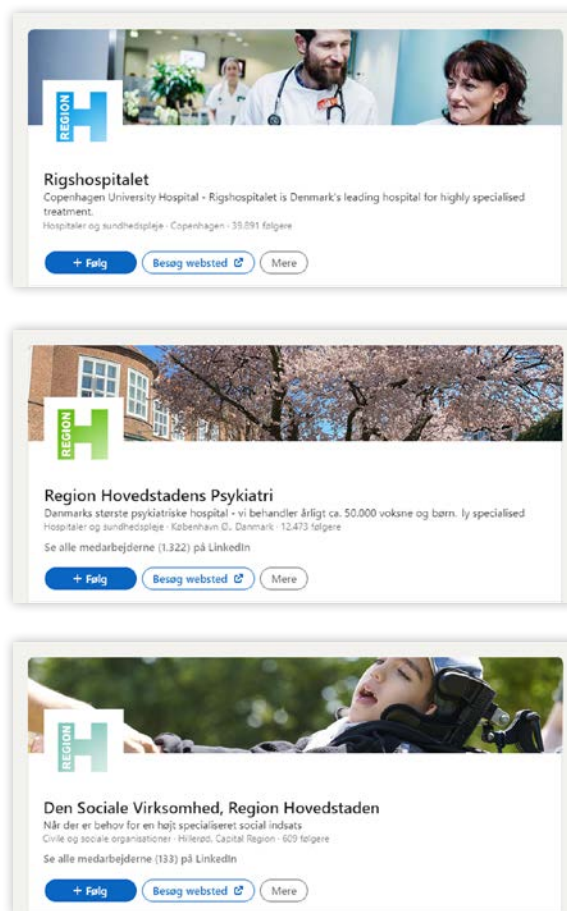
REGION

Rigshospitalet
Copenhagen University Hospital - Rigshospitalet is Denmark's leading hospital for highly specialised treatment.
Hospitaler og sundhedspleje · Copenhagen · 39.891 følgere

+ Følg
Besøg websted
Mere

REGION

Region Hovedstadens Psykiatri
Danmarks største psykiatriske hospital - vi behandler årligt ca. 50.000 voksne og børn. ly specialised
Hospitaler og sundhedspleje · København Ø, Danmark · 12.473 følgere
Se alle medarbejderne (1.322) på LinkedIn

+ Følg
Besøg websted
Mere

REGION

Den Sociale Virksomhed, Region Hovedstaden
Når der er behov for en højt specialiseret social indsats
Civile og sociale organisationer · Hillerød, Capital Region · 609 følgere
Se alle medarbejderne (133) på LinkedIn

+ Følg
Besøg websted
Mere